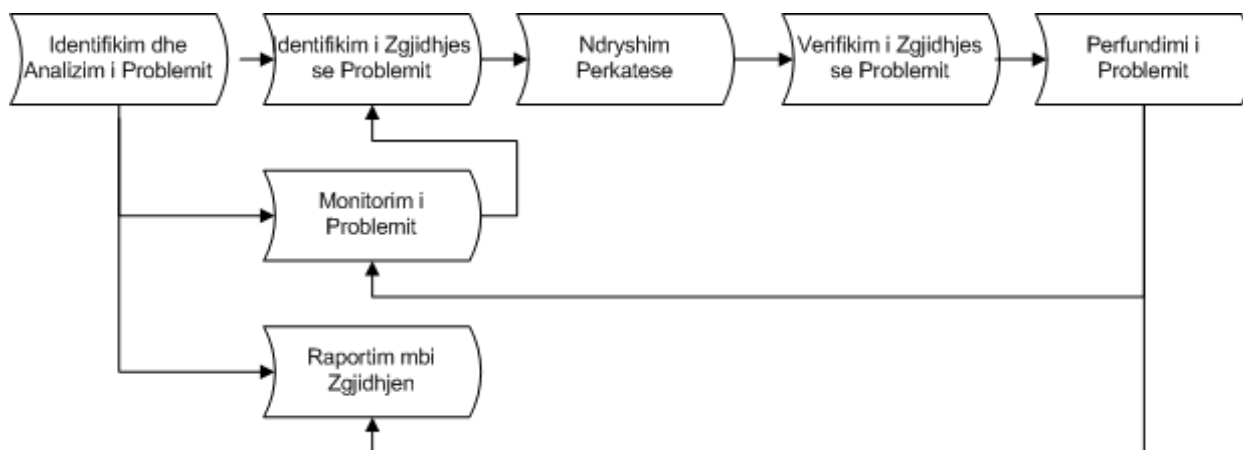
Identifikim dhe Analizim i Problemit

Identifikim i Zgjidhjes se Problemit

Ndryshim Perkatese

Verifikim i Zgjidhjes se Problemit

Perfundimi i Problemit

Monitorim i Problemit

Raportim mbi Zgjidhjen